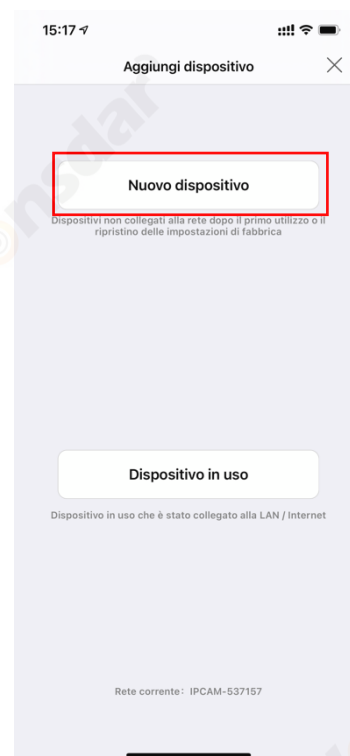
15:17

Aggiungi dispositivo

×

Nuovo dispositivo

Dispositivi non collegati alla rete dopo il primo utilizzo o il ripristino delle impostazioni di fabbrica

Dispositivo in uso

Dispositivo in uso che è stato collegato alla LAN / Internet

Rete corrente: IPCAM-537157